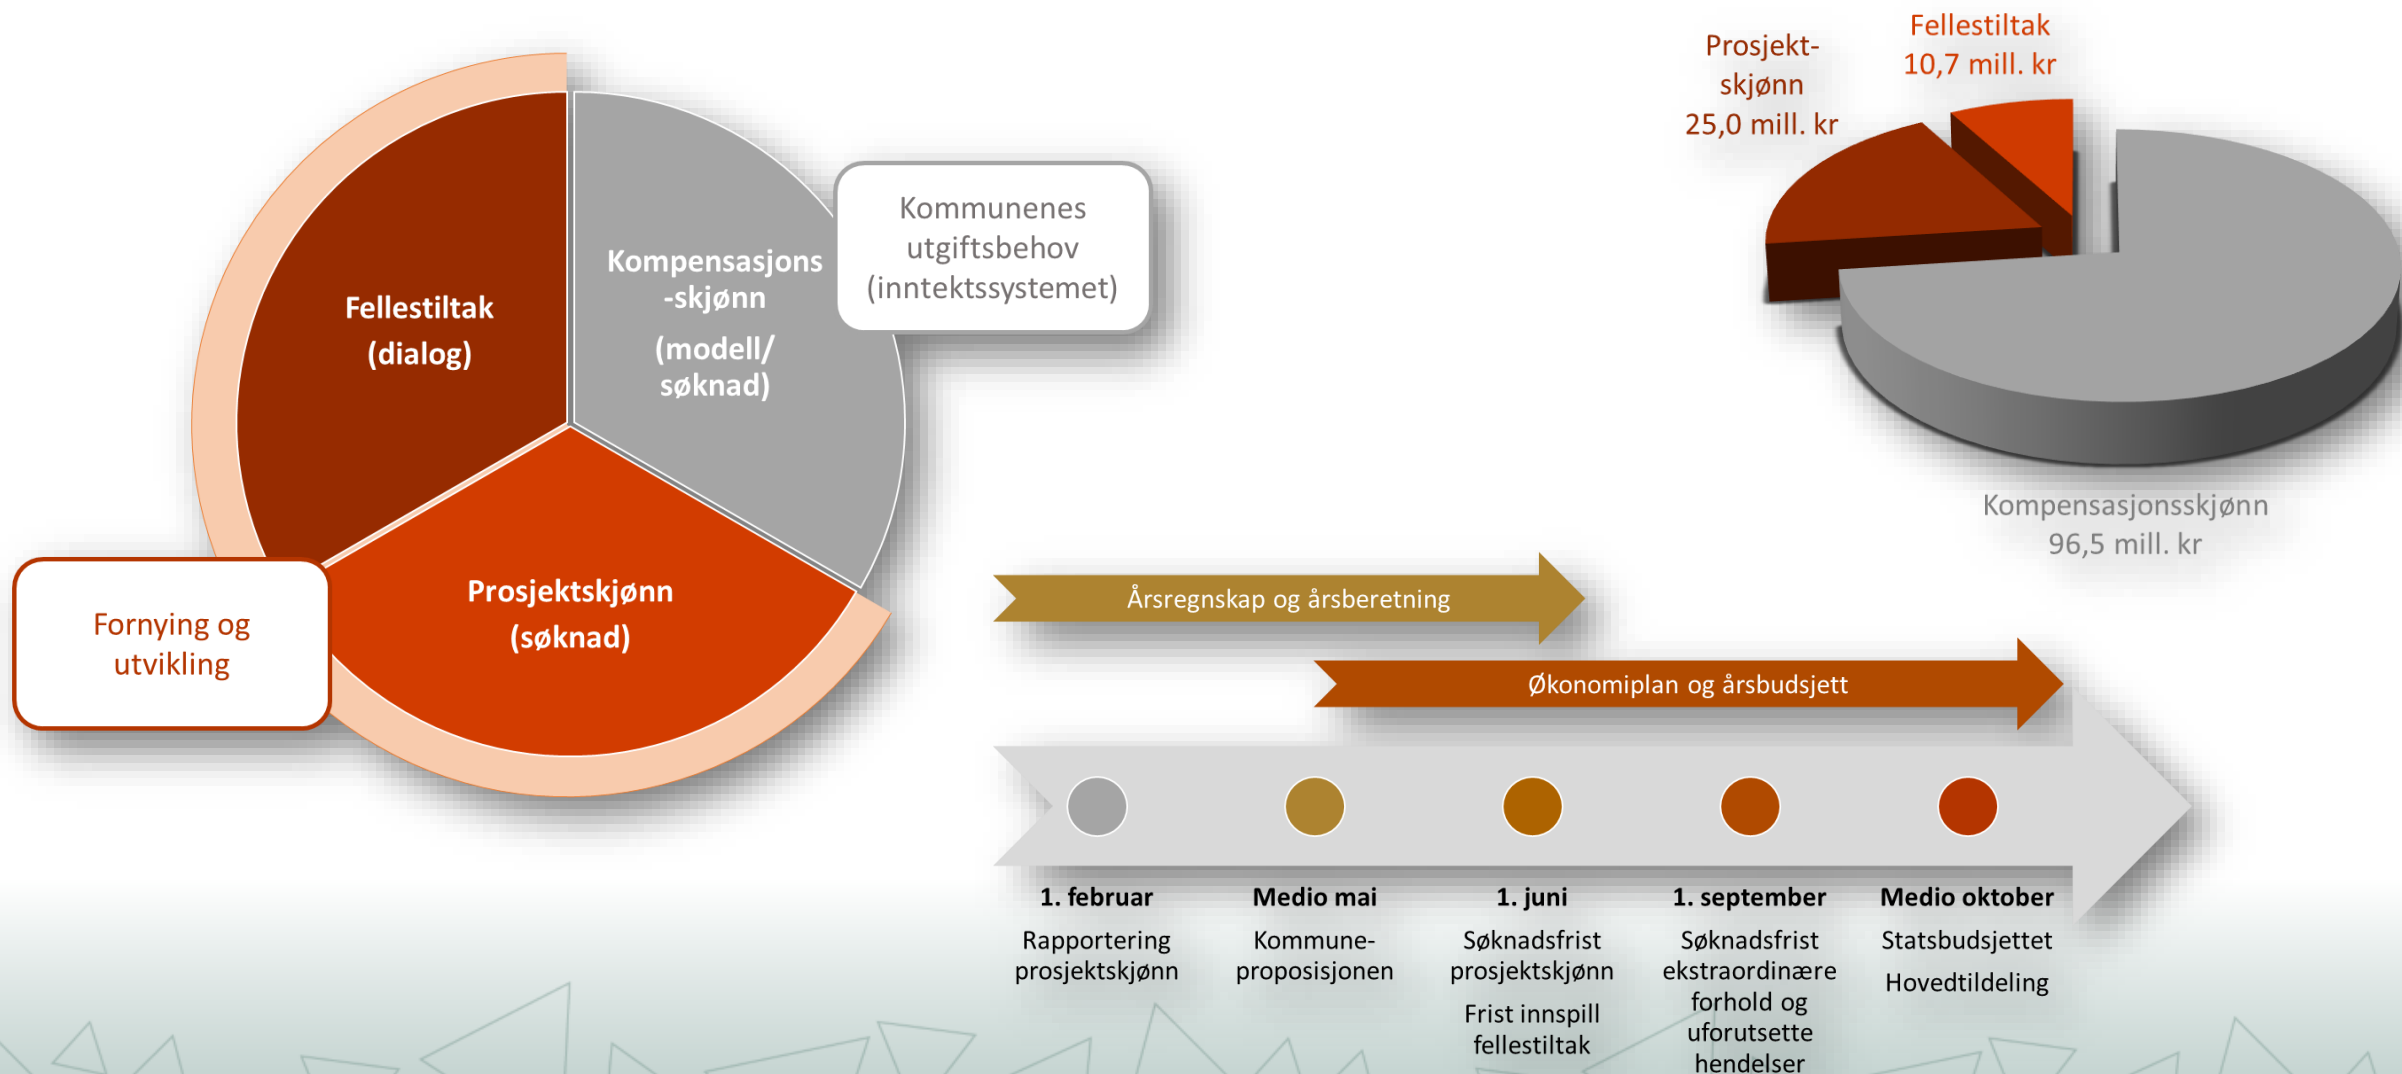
Fellestiltak
(dialog)

Kompensasjons
-skjønn
(modell/
søknad)

Kommunenes
utgiftsbehov
(inntektssystemet)

Prosjektskjønn
(søknad)

Fornying og
utvikling

Prosjekt-
skjønn
25,0 mill. kr

Fellestiltak
10,7 mill. kr

Kompensasjonsskjønn
96,5 mill. kr

Årsregnskap og årsberetning

Økonomiplan og årsbudsjett

1. februar
Rapportering prosjektskjønn

Medio mai
Kommune-proposisjonen

1. juni
Søknadsfrist prosjektskjønn
Frist innspill fellestiltak

1. september
Søknadsfrist ekstraordinære forhold og uforutsette hendelser

Medio oktober
Statsbudsjettet
Hovedtildeling